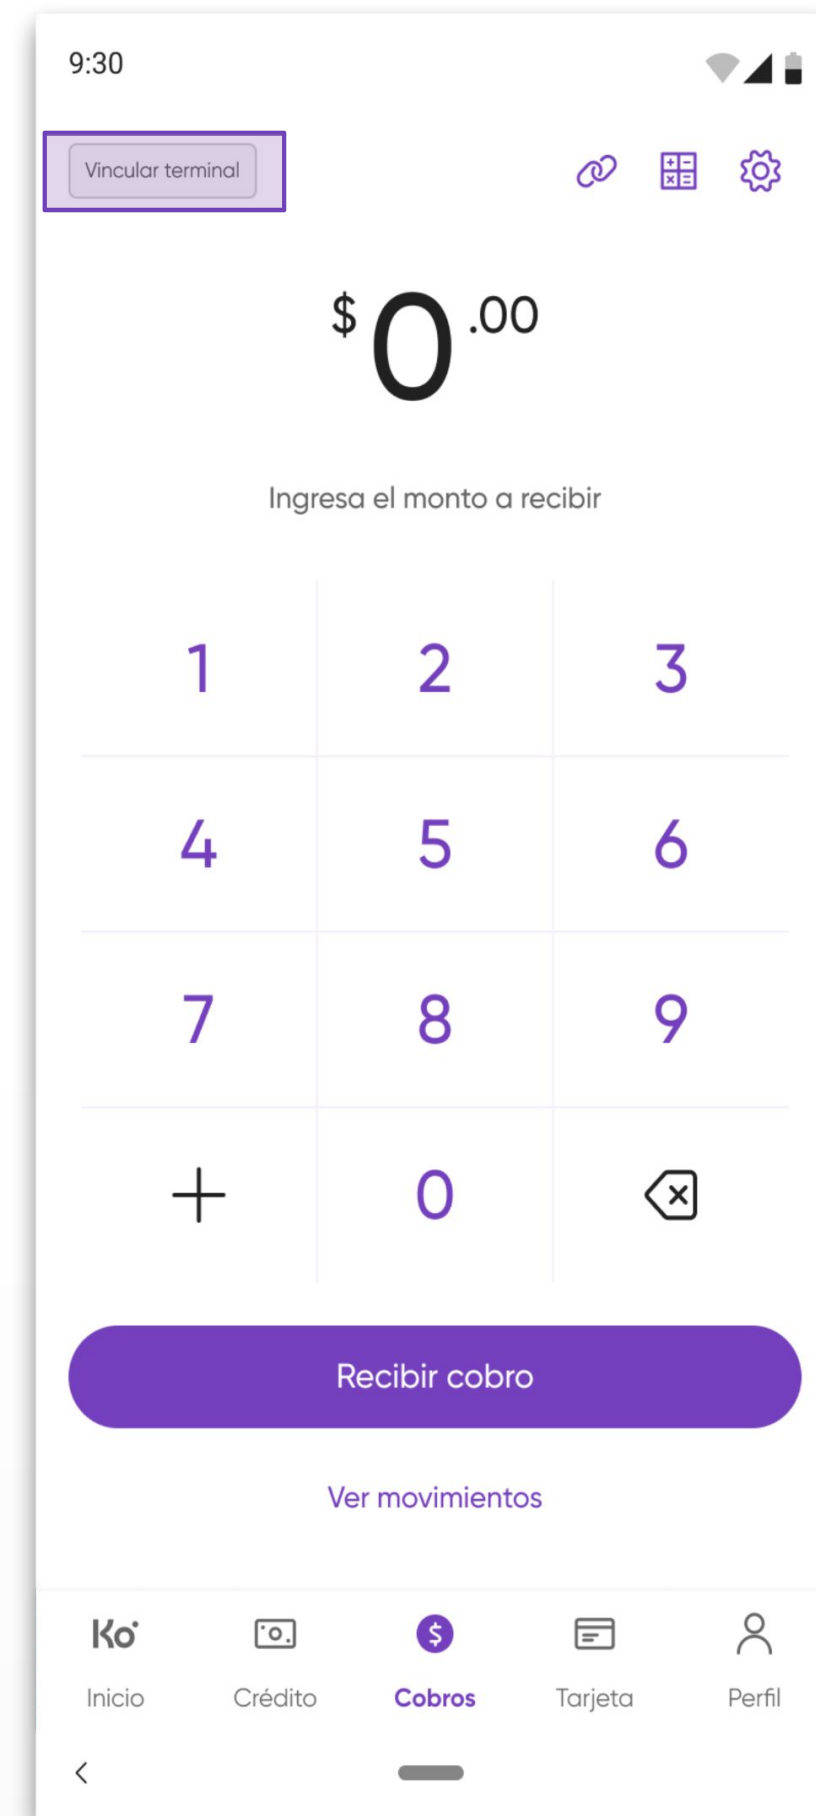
9:30

Vincular terminal

$ 0 .00

Ingresa el monto a recibir

| 1 | 2 | 3 |
|---|---|---|
| 4 | 5 | 6 |
| 7 | 8 | 9 |
| + | 0 | |

Recibir cobro

Ver movimientos

Ko Inicio
Crédito
Cobros
Tarjeta
Perfil